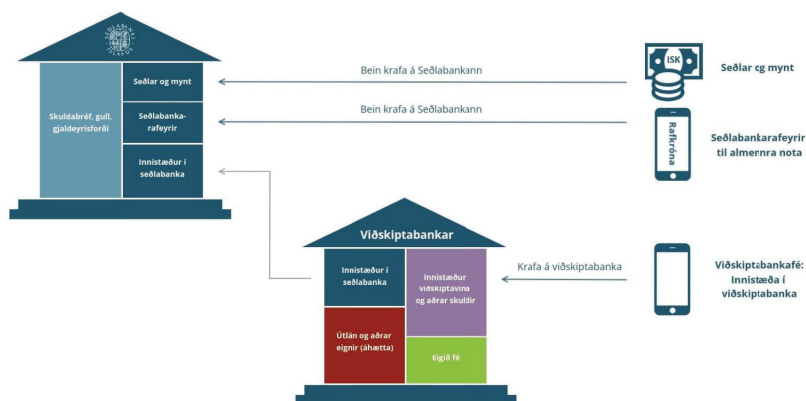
SEÐLABANKI ÍSLANDS

Skuldabréf, gull, gjaldeyrisforði

Seðlar og mynt

Seðlabankarafeyrir

Innistæður í seðlabanka

Bein krafa á Seðlabankann

Bein krafa á Seðlabankann

ISK

Seðlar cg mynt

Rafkróna

Seðlabankarafeyrir til almennra nota

Viðskiptabankar

Innistæður í seðlabanka

Innistæður viðskiptavina og aðrar skuldir

Útlán og aðrar eignir (áhætta)

Eigið fé

Krafa á viðskiptabanka

Viðskiptabankafé: Innistæða í viðskiptabanka